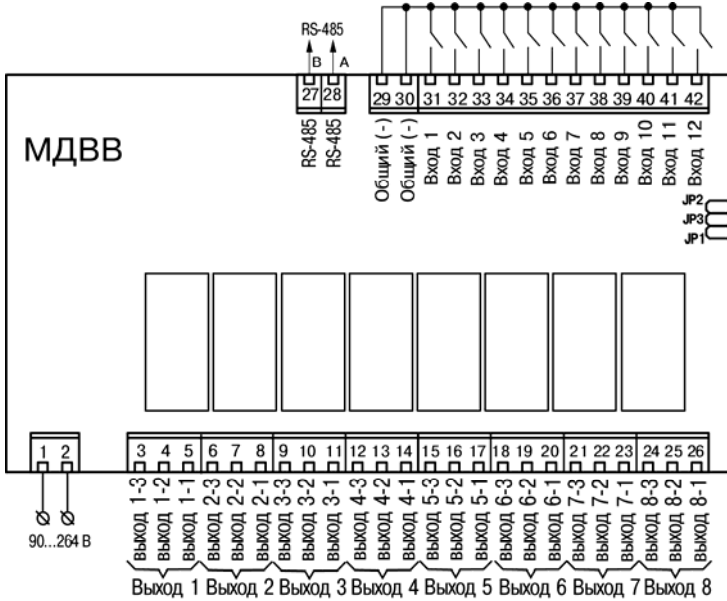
RS-485
B A
27 28
RS-485 RS-485

29 30 31 32 33 34 35 36 37 38 39 40 41 42
Общий (-) Общий (-) Вход 1 Вход 2 Вход 3 Вход 4 Вход 5 Вход 6 Вход 7 Вход 8 Вход 9 Вход 10 Вход 11 Вход 12

МДВВ

JP2
JP3
JP1

1 2
90...264 В

3 4 5 6 7 8 9 10 11 12 13 14 15 16 17 18 19 20 21 22 23 24 25 26
Выход 1-3 Выход 1-2 Выход 1-1 Выход 2-3 Выход 2-2 Выход 2-1 Выход 3-3 Выход 3-2 Выход 3-1 Выход 4-3 Выход 4-2 Выход 4-1 Выход 5-3 Выход 5-2 Выход 5-1 Выход 6-3 Выход 6-2 Выход 6-1 Выход 7-3 Выход 7-2 Выход 7-1 Выход 8-3 Выход 8-2 Выход 8-1

Выход 1 Выход 2 Выход 3 Выход 4 Выход 5 Выход 6 Выход 7 Выход 8